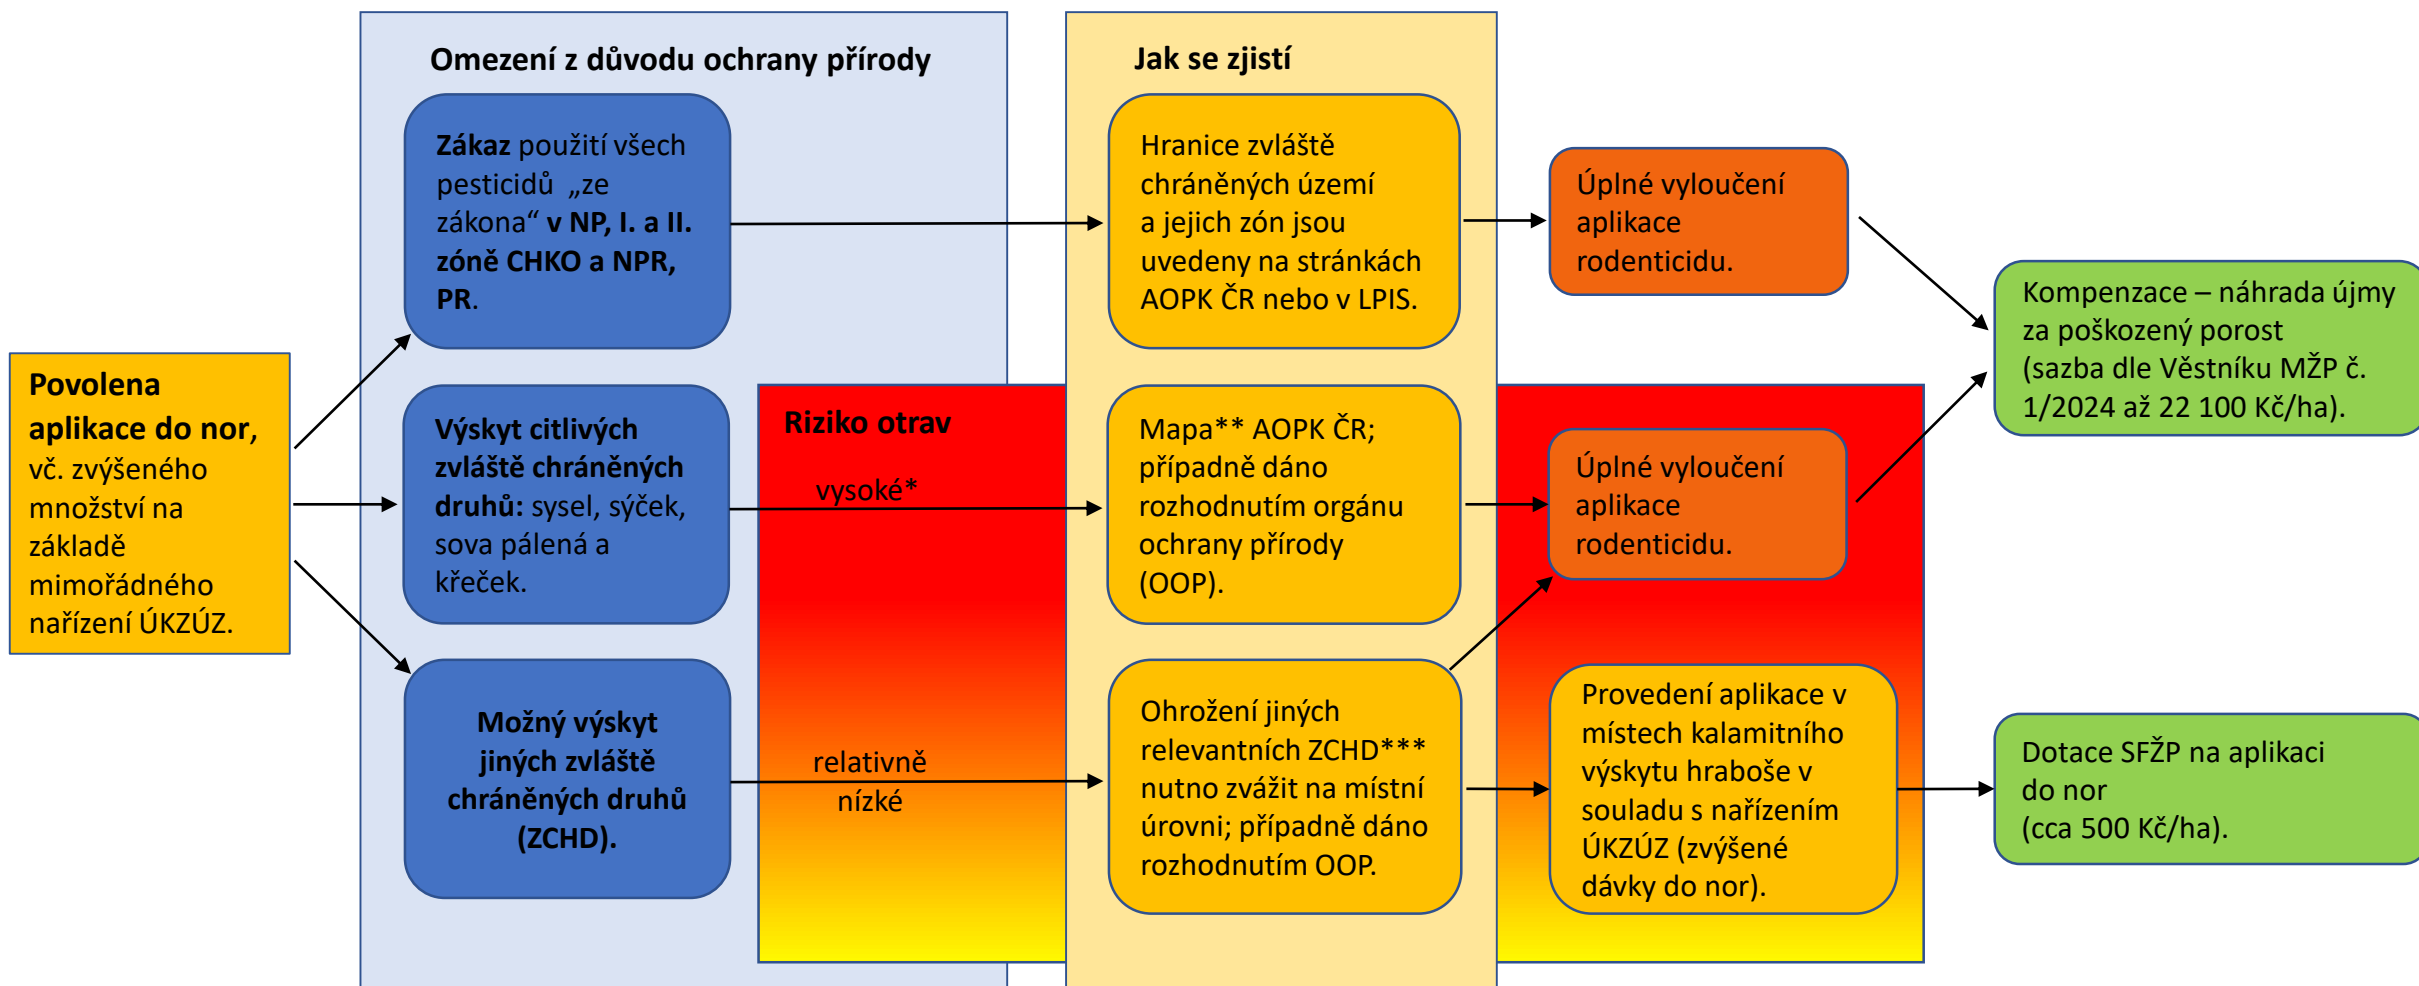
Povolena aplikace do nor, vč. zvýšeného množství na základě mimořádného nařízení ÚKZÚZ.

Omezení z důvodu ochrany přírody

Zákaz použití všech pesticidů „ze zákona“ v NP, I. a II. zóně CHKO a NPR, PR.

Výskyt citlivých zvláště chráněných druhů: sysel, sýček, sova pálená a křeček.

Možný výskyt jiných zvláště chráněných druhů (ZCHD).

Riziko otrav

vysoké*

relativně nízké

Jak se zjistí

Hranice zvláště chráněných území a jejich zón jsou uvedeny na stránkách AOPK ČR nebo v LPIS.

Mapa** AOPK ČR; případně dáno rozhodnutím orgánu ochrany přírody (OOP).

Ohrožení jiných relevantních ZCHD*** nutno zvážit na místní úrovni; případně dáno rozhodnutím OOP.

Úplné vyloučení aplikace rodenticidu.

Úplné vyloučení aplikace rodenticidu.

Provedení aplikace v místech kalamitního výskytu hraboše v souladu s nařízením ÚKZÚZ (zvýšené dávky do nor).

Kompenzace – náhrada újmy za poškozený porost (sazba dle Věstníku MŽP č. 1/2024 až 22 100 Kč/ha).

Dotace SFŽP na aplikaci do nor (cca 500 Kč/ha).